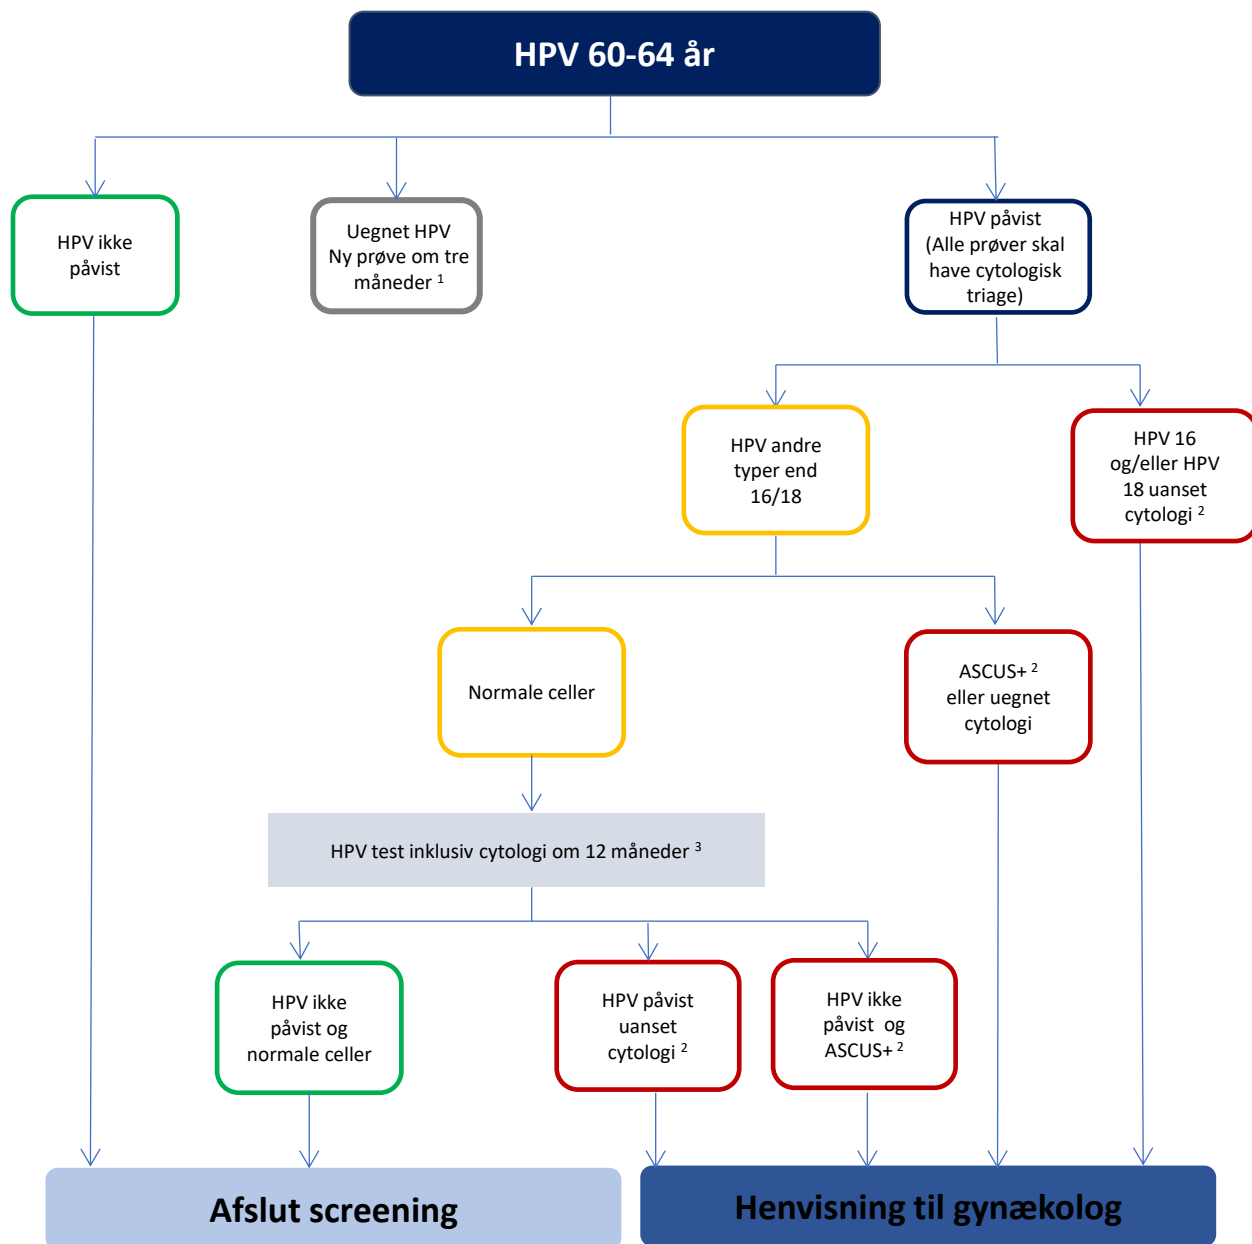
HPV 60-64 år

HPV ikke påvist

Uegnet HPV Ny prøve om tre måneder $^1$

HPV påvist (Alle prøver skal have cytologisk triage)

HPV andre typer end 16/18

HPV 16 og/eller HPV 18 uanset cytologi $^2$

Normale celler

ASCUS+ $^2$ eller uegnet cytologi

HPV test inklusiv cytologi om 12 måneder $^3$

HPV ikke påvist og normale celler

HPV påvist uanset cytologi $^2$

HPV ikke påvist og ASCUS+ $^2$

Afslut screening

Henvisning til gynækolog